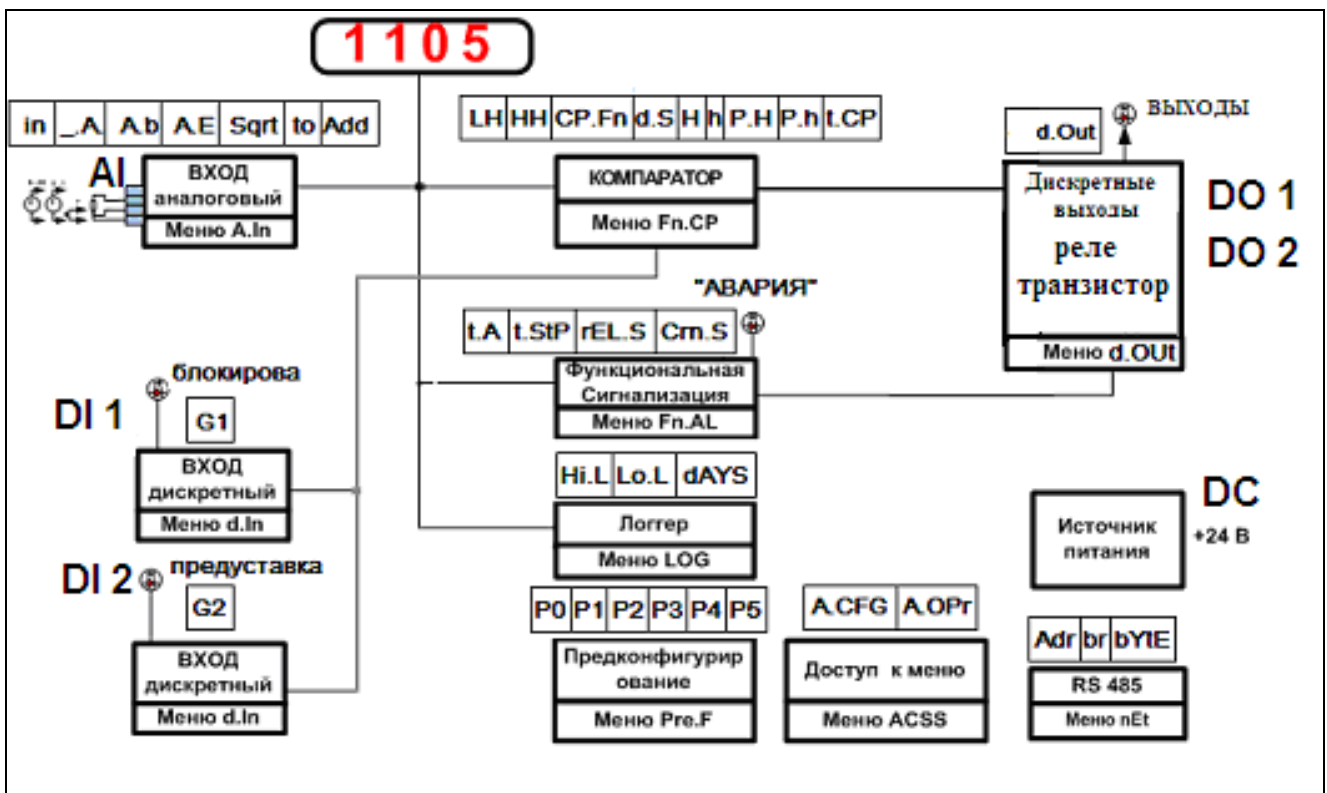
1105

| in | _A | A.b | A.E | Sqrt | to | Add |
|---|---|---|---|---|---|---|

AI

ВХОД аналоговый
Меню A.In

| LH | HH | CP.Fn | d.S | H | h | P.H | P.h | t.CP |
|---|---|---|---|---|---|---|---|---|

КОМПАРАТОР
Меню Fn.CP

d.Out

ВЫХОДЫ

Дискретные выходы
реле
транзистор
Меню d.OUt

DO 1
DO 2

"АВАРИЯ"

| t.A | t.StP | rEL.S | Cm.S |
|---|---|---|---|

Функциональная Сигнализация
Меню Fn.AL

блокирова

DI 1

G1

ВХОД дискретный
Меню d.In

| Hi.L | Lo.L | dAYS |
|---|---|---|

Логгер
Меню LOG

DC

Источник питания

+24 В

DI 2

предуставка

G2

ВХОД дискретный
Меню d.In

| P0 | P1 | P2 | P3 | P4 | P5 |
|---|---|---|---|---|---|

Предконфигурирование
Меню Pre.F

| A.CFG | A.OPr |
|---|---|

Доступ к меню
Меню ACSS

| Adr | br | bYtE |
|---|---|---|

RS 485
Меню nEt